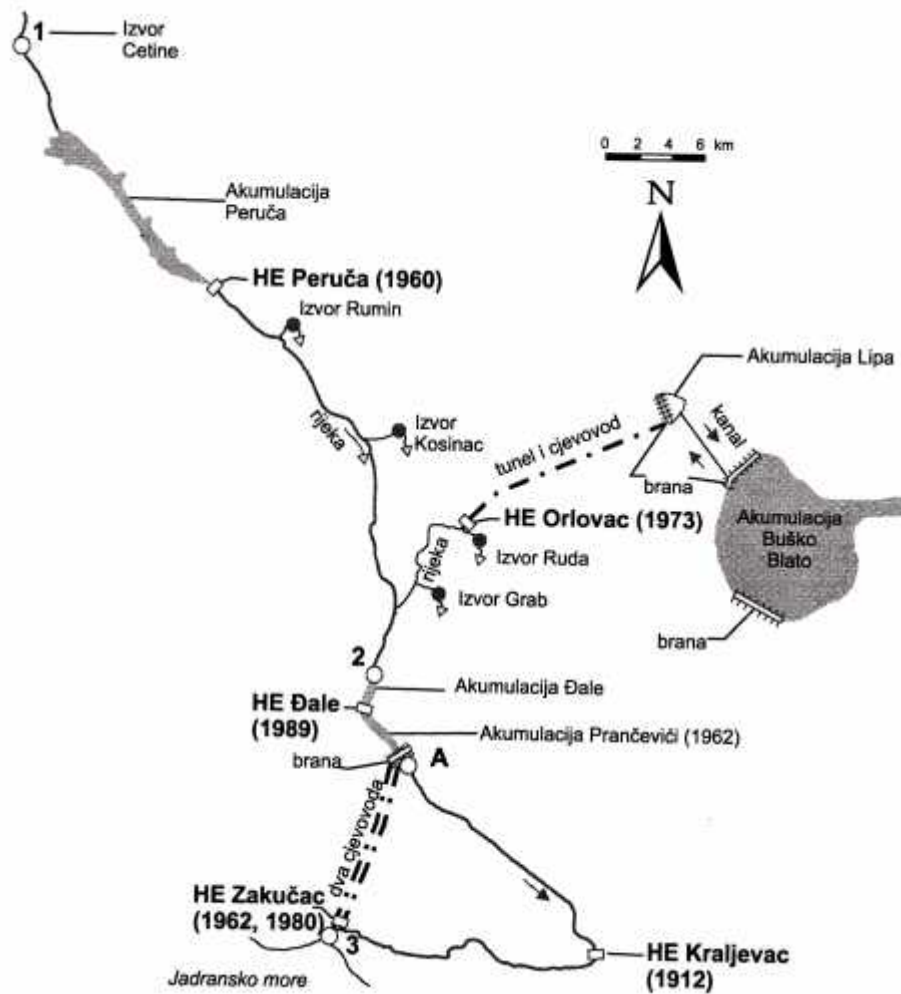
1 Izvor Cetine

0 2 4 6 km

N

Akumulacija Peruča

HE Peruča (1960)

Izvor Rumin

Akumulacija Lipa

rijeka

Izvor Kosinac

tunel i cjevovod

kanal

brana

HE Orlovac (1973)

Akumulacija Buško Blato

rijeka

Izvor Ruda

Izvor Grab

brana

2

Akumulacija Đale

HE Đale (1989)

Akumulacija Prančevići (1962)

brana

A

dva cjevovoda

HE Zakučac (1962, 1980)

3

Jadransko more

HE Kraljevac (1912)